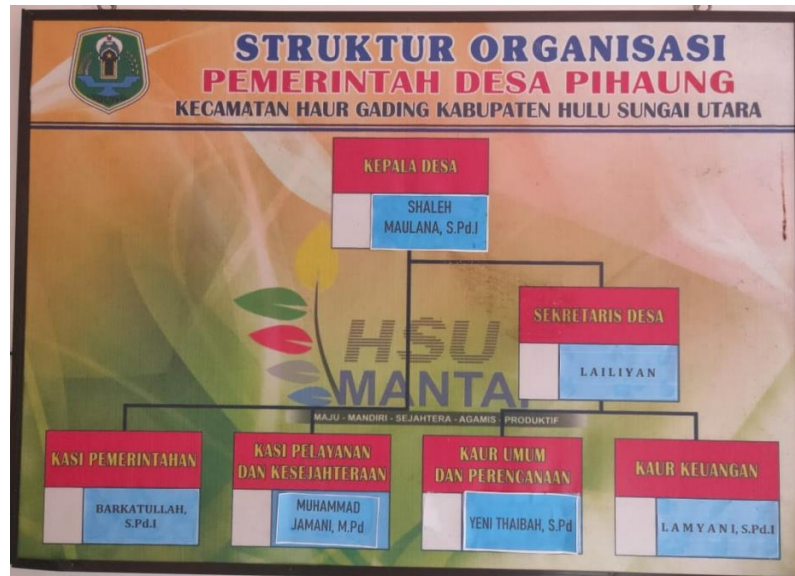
STRUKTUR ORGANISASI
PEMERINTAH DESA PIHAUNG
KECAMATAN HAUR GADING KABUPATEN HULU SUNGAI UTARA

KEPALA DESA
SHALEH MAULANA, S.Pd.I

SEKRETARIS DESA
LAILIYAN

HSU
MANTA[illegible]
MAJU - MANDIRI - SEJAHTERA - AGAMIS - PRODUKTIF

KASI PEMERINTAHAN
BARKATULLAH, S.Pd.I

KASI PELAYANAN DAN KESEJAHTERAAN
MUHAMMAD JAMANI, M.Pd

KAUR UMUM DAN PERENCANAAN
YENI THAIBAH, S.Pd

KAUR KEUANGAN
LAMYANI, S.Pd.I